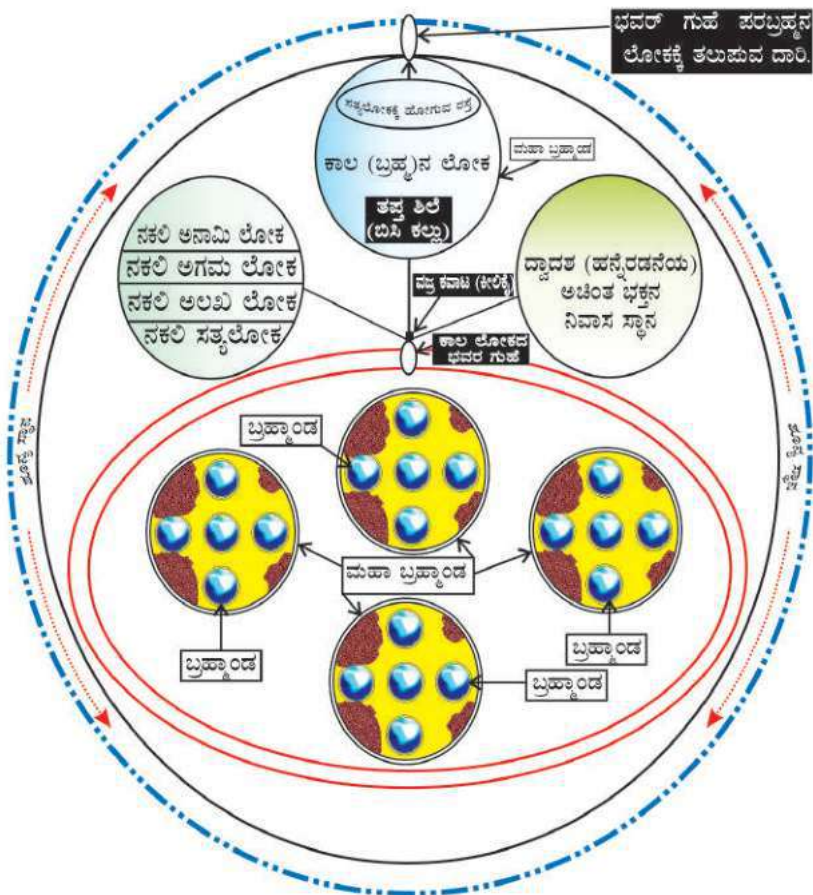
ಭವರ್ ಗುಹೆ ಪರಬ್ರಹ್ಮನ ಲೋಕಕ್ಕೆ ತಲುಪುವ ದಾರಿ.

ಸತ್ಯಲೋಕಕ್ಕೆ ಹೋಗುವ ದಾರಿ

ಕಾಲ (ಬ್ರಹ್ಮ)ನ ಲೋಕ

ಮಹಾ ಬ್ರಹ್ಮಾಂಡ

ತಪ್ತ ಶಿಲೆ (ಬಿಸಿ ಕಲ್ಲು)

ನಕಲಿ ಅನಾಮಿ ಲೋಕ
ನಕಲಿ ಅಗಮ ಲೋಕ
ನಕಲಿ ಅಲಖ ಲೋಕ
ನಕಲಿ ಸತ್ಯಲೋಕ

ದ್ವಾದಶ (ಹನ್ನೆರಡನೆಯ) ಅಚಿಂತ ಭಕ್ತನ ನಿವಾಸ ಸ್ಥಾನ

ವಜ್ರ ಕವಾಟ (ಕೀಲಿಕೈ)

ಕಾಲ ಲೋಕದ ಭವರ ಗುಹೆ

ಬ್ರಹ್ಮಾಂಡ

ಮಹಾ ಬ್ರಹ್ಮಾಂಡ

ಬ್ರಹ್ಮಾಂಡ

ಬ್ರಹ್ಮಾಂಡ

ಬ್ರಹ್ಮಾಂಡ

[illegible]

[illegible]